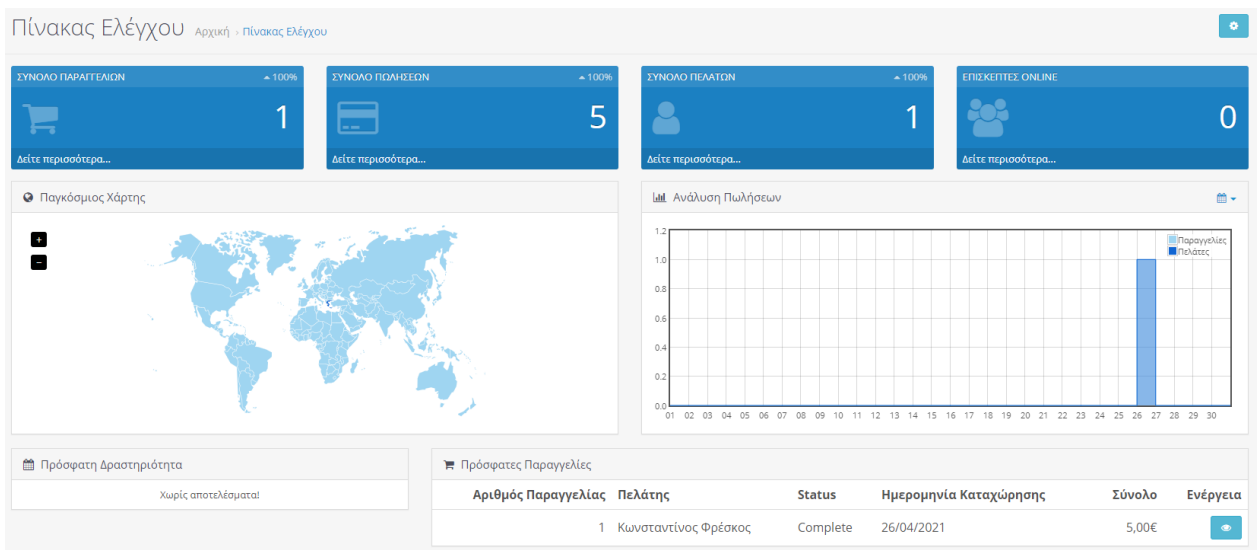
Πίνακας Ελέγχου Αρχική › Πίνακας Ελέγχου

ΣΥΝΟΛΟ ΠΑΡΑΓΓΕΛΙΩΝ 100%
1
Δείτε περισσότερα...

ΣΥΝΟΛΟ ΠΩΛΗΣΕΩΝ 100%
5
Δείτε περισσότερα...

ΣΥΝΟΛΟ ΠΕΛΑΤΩΝ 100%
1
Δείτε περισσότερα...

ΕΠΙΣΚΕΠΤΕΣ ONLINE
0
Δείτε περισσότερα...

Παγκόσμιος Χάρτης

+
−

Ανάλυση Πωλήσεων

Παραγγελίες
Πελάτες

1.2
1.0
0.8
0.6
0.4
0.2
0.0
01 02 03 04 05 06 07 08 09 10 11 12 13 14 15 16 17 18 19 20 21 22 23 24 25 26 27 28 29 30

Πρόσφατη Δραστηριότητα

Χωρίς αποτελέσματα!

Πρόσφατες Παραγγελίες

| Αριθμός Παραγγελίας | Πελάτης | Status | Ημερομηνία Καταχώρησης | Σύνολο | Ενέργεια |
|---|---|---|---|---|---|
| 1 | Κωνσταντίνος Φρέσκος | Complete | 26/04/2021 | 5,00€ | |